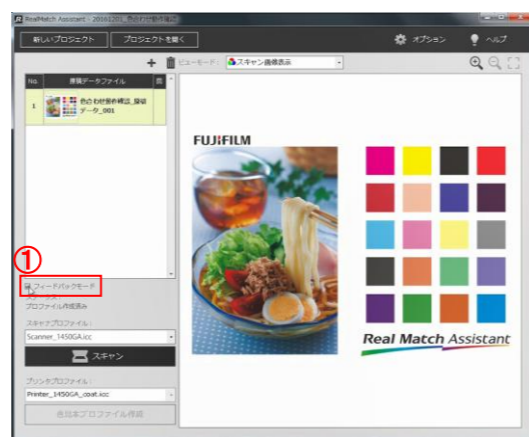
RealMatch Assistant - 20161201_色合わせ検討

新しいプロジェクト
プロジェクトを開く
オプション
ヘルプ

ビューモード：
スキャン画像表示

No.
画像データファイル

1
色合わせ前検討_原稿データ_001

①
フィードバックモード
プロファイル作成済み
スキャナプロファイル：
Scanner_1450GA.icc
スキャン
プリンタプロファイル：
Printer_1450GA_coat.icc
色見本プロファイル作成

FUJIFILM

Real Match Assistant